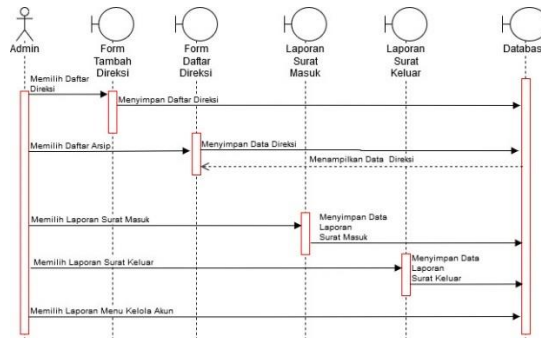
Admin

Form Tambah Direksi

Form Daftar Direksi

Laporan Surat Masuk

Laporan Surat Keluar

Databas

Memilih Daftar Direksi

Menyimpan Daftar Direksi

Memilih Daftar Arsip

Menyimpan Data Direksi

Menampilkan Data Direksi

Memilih Laporan Surat Masuk

Menyimpan Data Laporan Surat Masuk

Memilih Laporan Surat Keluar

Menyimpan Data Laporan Surat Keluar

Memilih Laporan Menu Kelola Akun